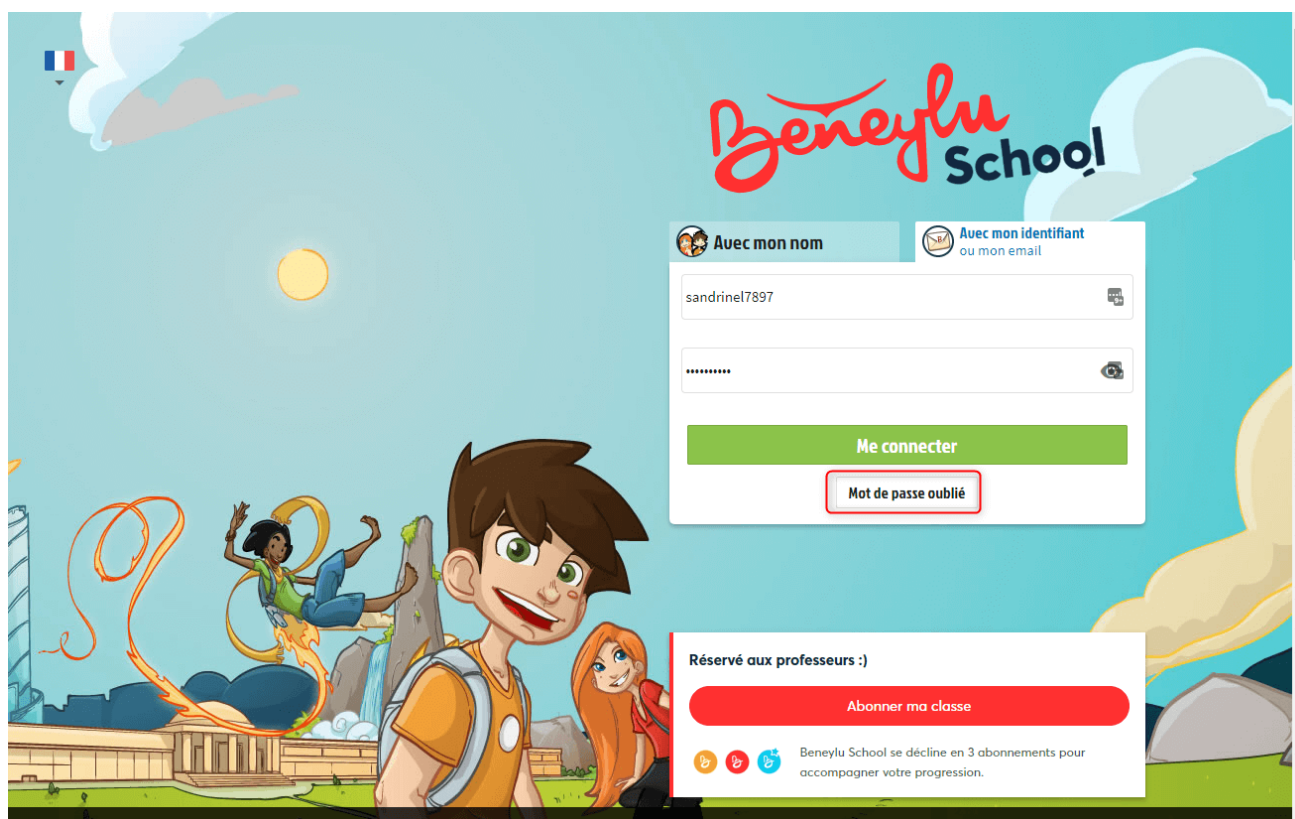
Beneylu School

Avec mon nom

Avec mon identifiant
ou mon email

sandrinel7897

••••••••••

Me connecter

Mot de passe oublié

Réservé aux professeurs :)

Abonner ma classe

Beneylu School se décline en 3 abonnements pour accompagner votre progression.